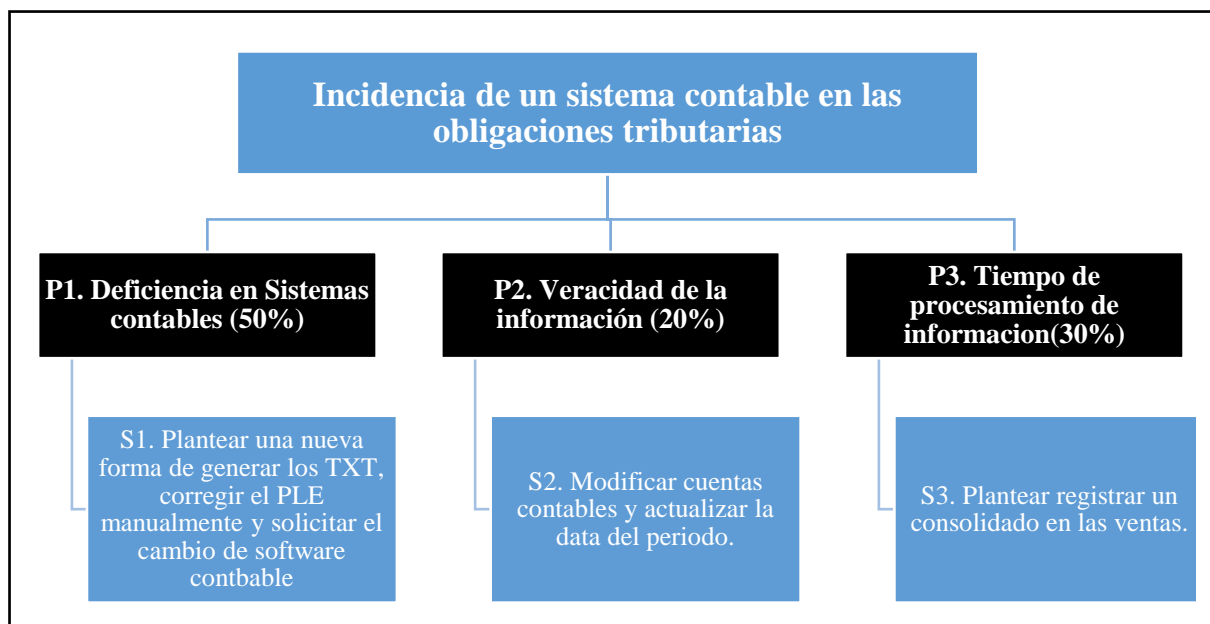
Incidencia de un sistema contable en las obligaciones tributarias

P1. Deficiencia en Sistemas contables (50%)

S1. Plantear una nueva forma de generar los TXT, corregir el PLE manualmente y solicitar el cambio de software contbable

P2. Veracidad de la información (20%)

S2. Modificar cuentas contables y actualizar la data del periodo.

P3. Tiempo de procesamiento de informacion(30%)

S3. Plantear registrar un consolidado en las ventas.